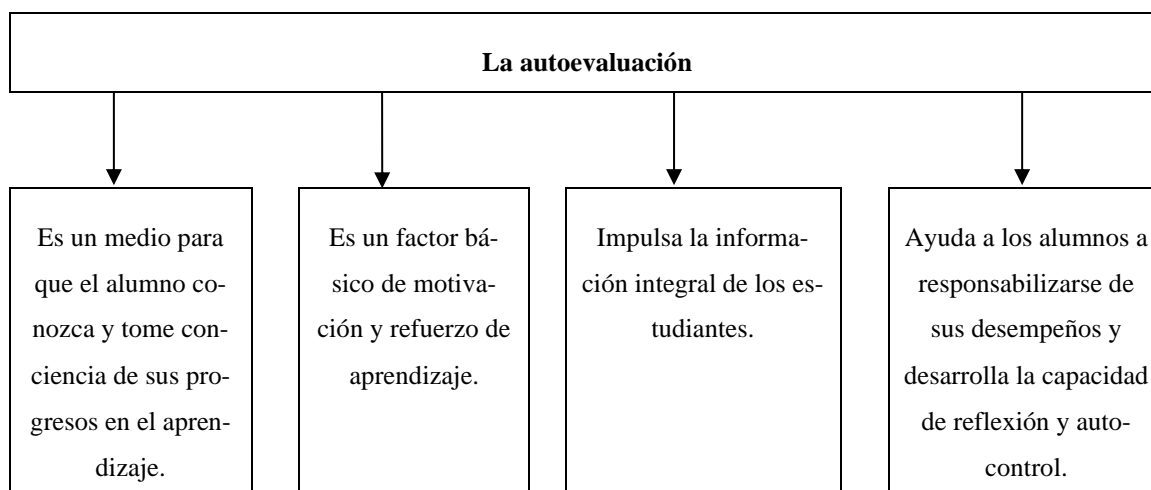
La autoevaluación

Es un medio para que el alumno conozca y tome conciencia de sus progresos en el aprendizaje.

Es un factor básico de motivación y refuerzo de aprendizaje.

Impulsa la información integral de los estudiantes.

Ayuda a los alumnos a responsabilizarse de sus desempeños y desarrolla la capacidad de reflexión y autocontrol.